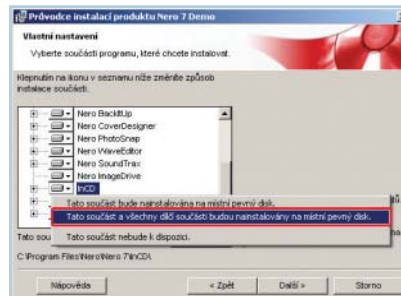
Průvodce instalací produktu Nero 7 Demo

Vlastní nastavení

Vyberte součásti programu, které chcete instalovat.

Klepnutím na ikonu v seznamu níže změníte způsob instalace součásti.

Nero BackItUp
Nero CoverDesigner
Nero PhotoSnap
Nero WaveEditor
Nero SoundTrax
Nero ImageDrive
InCD

Tato součást bude nainstalována na místní pevný disk.
Tato součást a všechny dílčí součásti budou nainstalovány na místní pevný disk.
Tato součást nebude k dispozici.

Tato sou

C:\Program Files\Nero\Nero 7\InCD\

Nápověda
< Zpět
Další >
Storno